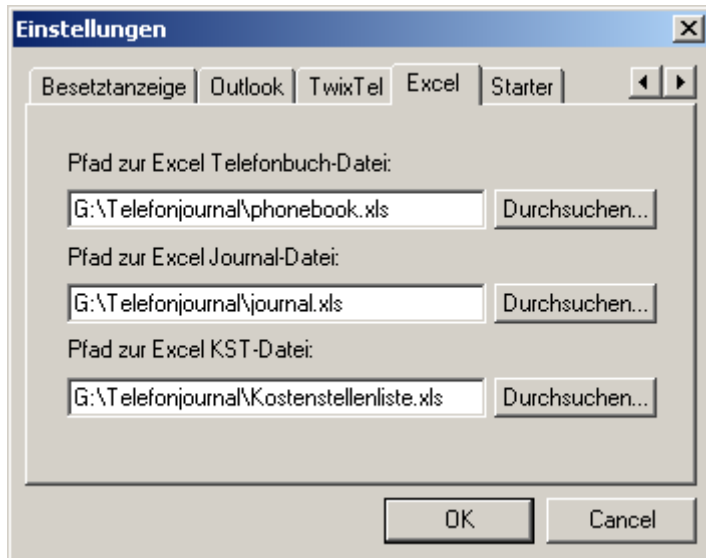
Einstellungen

Besetztanzeige | Outlook | TwixTel | Excel | Starter

Pfad zur Excel Telefonbuch-Datei:

G:\Telefonjournal\phonebook.xls

Durchsuchen...

Pfad zur Excel Journal-Datei:

G:\Telefonjournal\journal.xls

Durchsuchen...

Pfad zur Excel KST-Datei:

G:\Telefonjournal\Kostenstellenliste.xls

Durchsuchen...

OK

Cancel